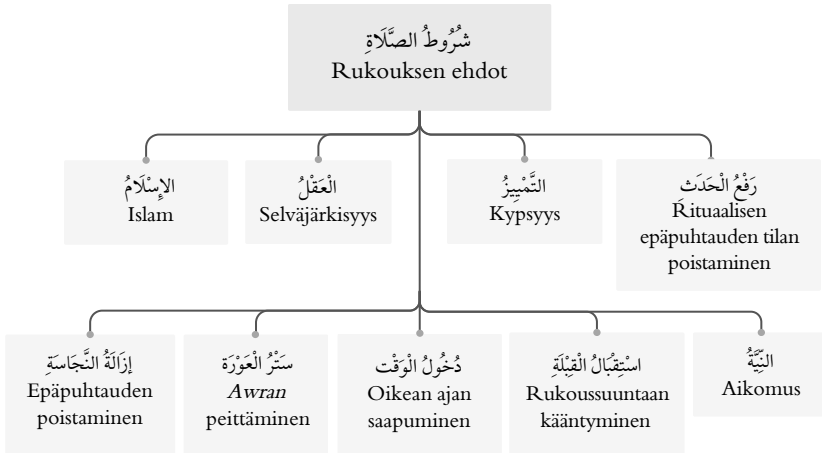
شُرُوطُ الصَّلَاةِ
Rukouksen ehdot

الإِسْلَامُ
Islam

الْعَقْلُ
Selväjärkisyys

التَّمْيِيزُ
Kypsyys

رَفْعُ الْحَدَثِ
Rituaalisen epäpuhtauden tilan poistaminen

إِزَالَةُ النَّجَاسَةِ
Epäpuhtauden poistaminen

سَتْرُ الْعَوْرَةِ
*Awran* peittäminen

دُخُولُ الْوَقْتِ
Oikean ajan saapuminen

اسْتِقْبَالُ الْقِبْلَةِ
Rukoussuuntaan kääntyminen

النِّيَّةُ
Aikomus